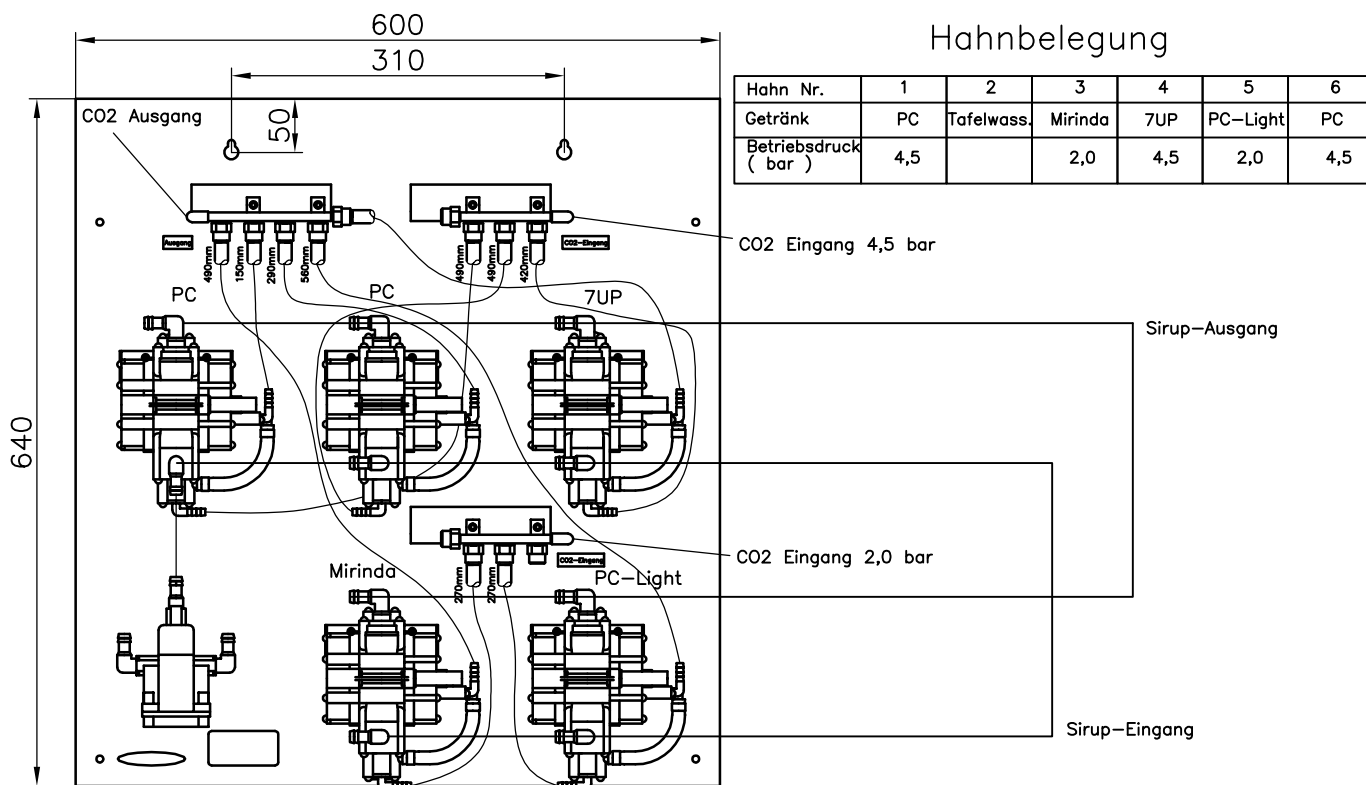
600

310

50

CO2 Ausgang

640

Hahnbelegung

| Hahn Nr. | 1 | 2 | 3 | 4 | 5 | 6 |
|---|---|---|---|---|---|---|
| Getränk | PC | Tafelwass. | Mirinda | 7UP | PC-Light | PC |
| Betriebsdruck ( bar ) | 4,5 | | 2,0 | 4,5 | 2,0 | 4,5 |

Ausgang

490mm 150mm 290mm 560mm

490mm 490mm 420mm

CO2-Eingang

CO2 Eingang 4,5 bar

PC

PC

7UP

Sirup-Ausgang

CO2-Eingang

CO2 Eingang 2,0 bar

270mm 270mm

Mirinda

PC-Light

Sirup-Eingang